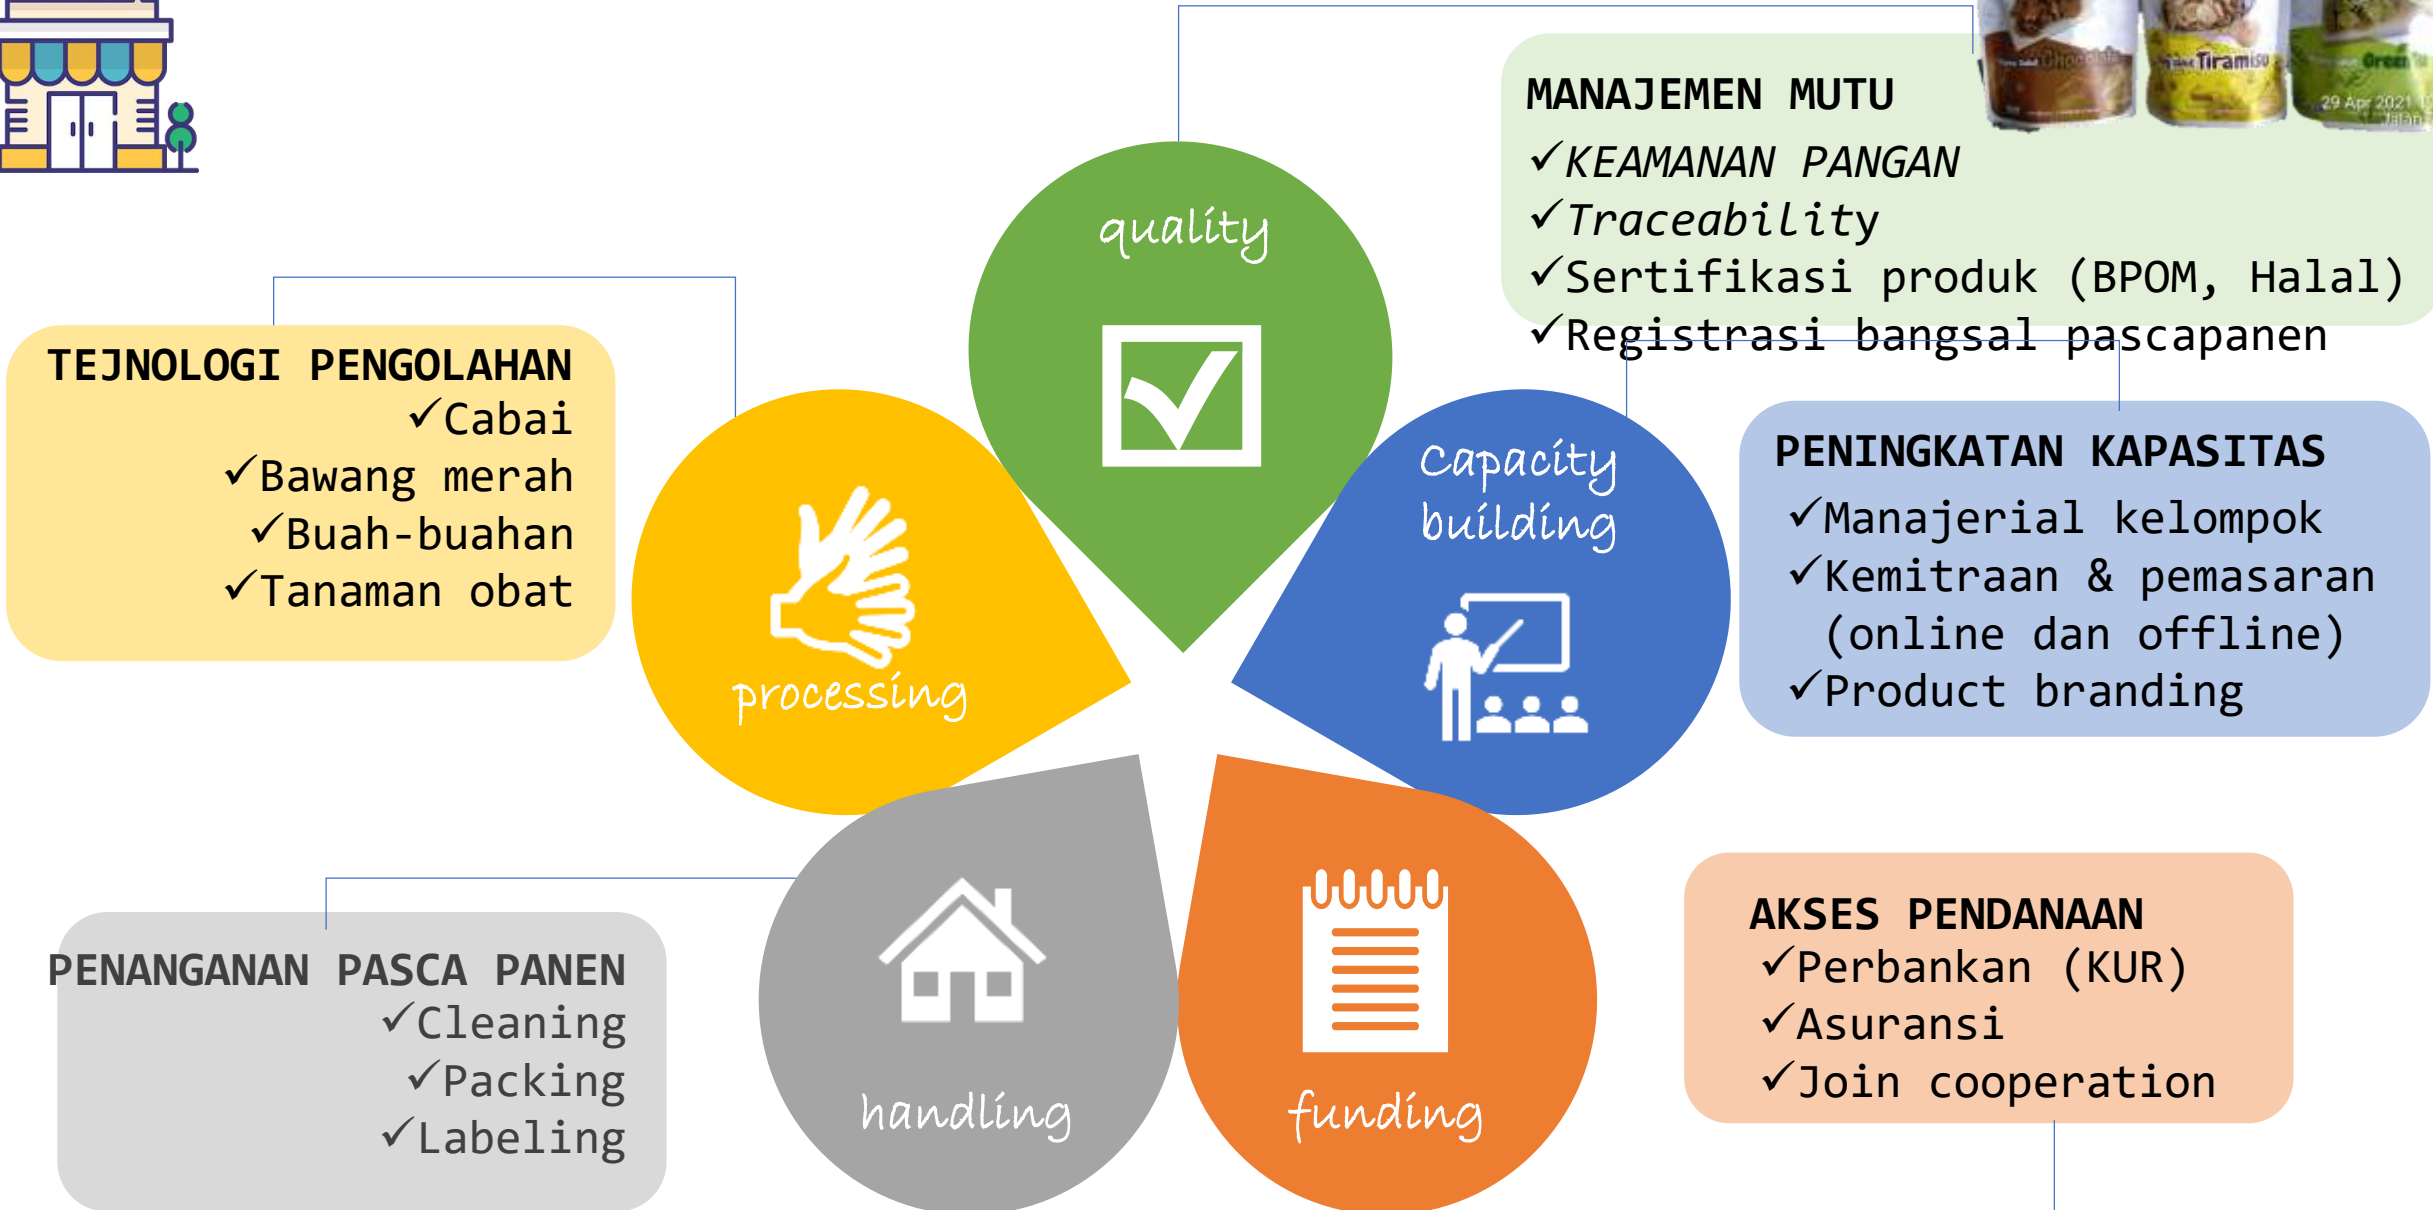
MANAJEMEN MUTU
✓KEAMANAN PANGAN
✓Traceability
✓Sertifikasi produk (BPOM, Halal)
✓Registrasi bangsal pascapanen

Tiramisu
29 Apr 2021

quality

TEJNOLOGI PENGOLAHAN
✓Cabai
✓Bawang merah
✓Buah-buahan
✓Tanaman obat

processing

Capacity building

PENINGKATAN KAPASITAS
✓Manajerial kelompok
✓Kemitraan & pemasaran (online dan offline)
✓Product branding

handling

funding

PENANGANAN PASCA PANEN
✓Cleaning
✓Packing
✓Labeling

AKSES PENDANAAN
✓Perbankan (KUR)
✓Asuransi
✓Join cooperation